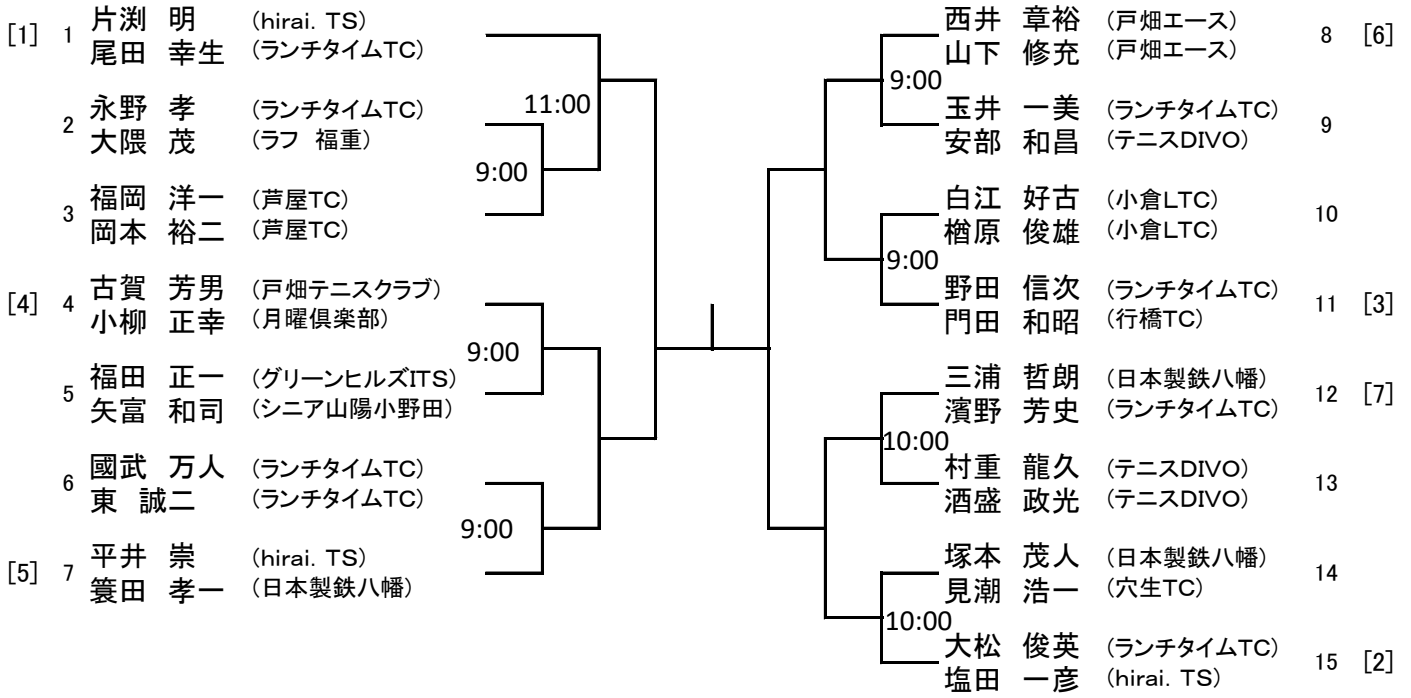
[1] 1 片渕 明 (hirai. TS)
尾田 幸生 (ランチタイムTC)

2 永野 孝 (ランチタイムTC)
大隈 茂 (ラフ 福重)

3 福岡 洋一 (芦屋TC)
岡本 裕二 (芦屋TC)

[4] 4 古賀 芳男 (戸畑テニスクラブ)
小柳 正幸 (月曜倶楽部)

5 福田 正一 (グリーンヒルズITS)
矢富 和司 (シニア山陽小野田)

6 國武 万人 (ランチタイムTC)
東 誠二 (ランチタイムTC)

[5] 7 平井 崇 (hirai. TS)
簑田 孝一 (日本製鉄八幡)

11:00
9:00
9:00
9:00

西井 章裕 (戸畑エース) 8 [6]
山下 修充 (戸畑エース)

玉井 一美 (ランチタイムTC) 9
安部 和昌 (テニスDIVO)

白江 好古 (小倉LTC) 10
楢原 俊雄 (小倉LTC)

野田 信次 (ランチタイムTC) 11 [3]
門田 和昭 (行橋TC)

三浦 哲朗 (日本製鉄八幡) 12 [7]
濱野 芳史 (ランチタイムTC)

村重 龍久 (テニスDIVO) 13
酒盛 政光 (テニスDIVO)

塚本 茂人 (日本製鉄八幡) 14
見潮 浩一 (穴生TC)

大松 俊英 (ランチタイムTC) 15 [2]
塩田 一彦 (hirai. TS)

9:00
9:00
10:00
10:00